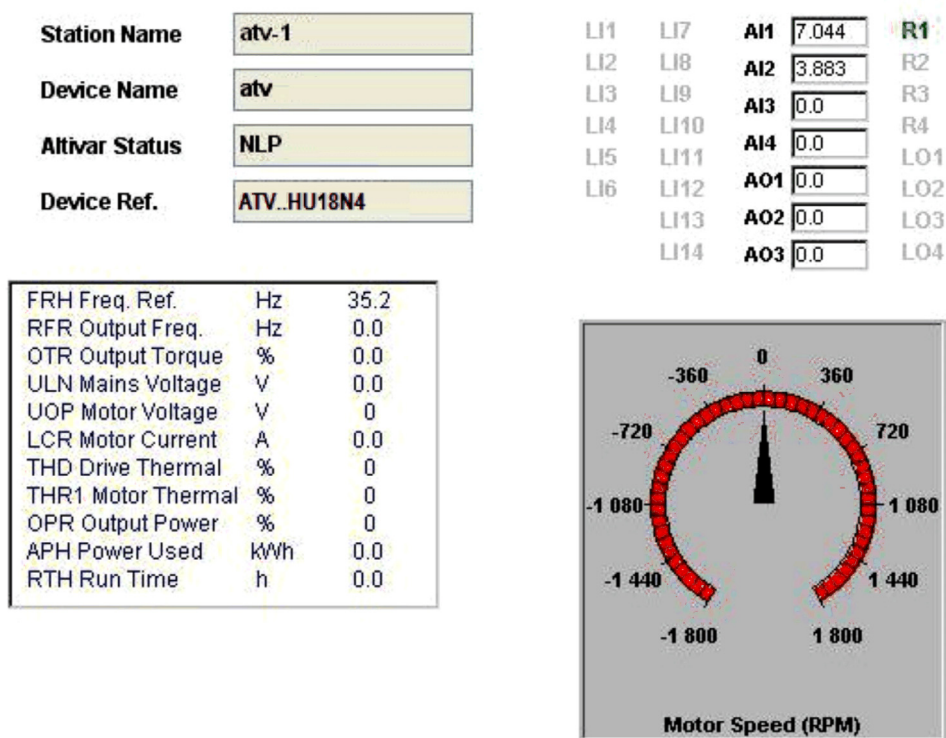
Station Name atv-1

Device Name atv

Altivar Status NLP

Device Ref. ATV..HU18N4

| LI1 | LI7 | AI1 | 7.044 | R1 |
|---|---|---|---|---|
| LI2 | LI8 | AI2 | 3.883 | R2 |
| LI3 | LI9 | AI3 | 0.0 | R3 |
| LI4 | LI10 | AI4 | 0.0 | R4 |
| LI5 | LI11 | AO1 | 0.0 | LO1 |
| LI6 | LI12 | AO2 | 0.0 | LO2 |
| | LI13 | AO3 | 0.0 | LO3 |
| | LI14 | | | LO4 |

| | | |
|---|---|---|
| FRH Freq. Ref. | Hz | 35.2 |
| RFR Output Freq. | Hz | 0.0 |
| OTR Output Torque | % | 0.0 |
| ULN Mains Voltage | V | 0.0 |
| UOP Motor Voltage | V | 0 |
| LCR Motor Current | A | 0.0 |
| THD Drive Thermal | % | 0 |
| THR1 Motor Thermal | % | 0 |
| OPR Output Power | % | 0 |
| APH Power Used | kWh | 0.0 |
| RTH Run Time | h | 0.0 |

0
-360
360
-720
720
-1 080
1 080
-1 440
1 440
-1 800
1 800
Motor Speed (RPM)